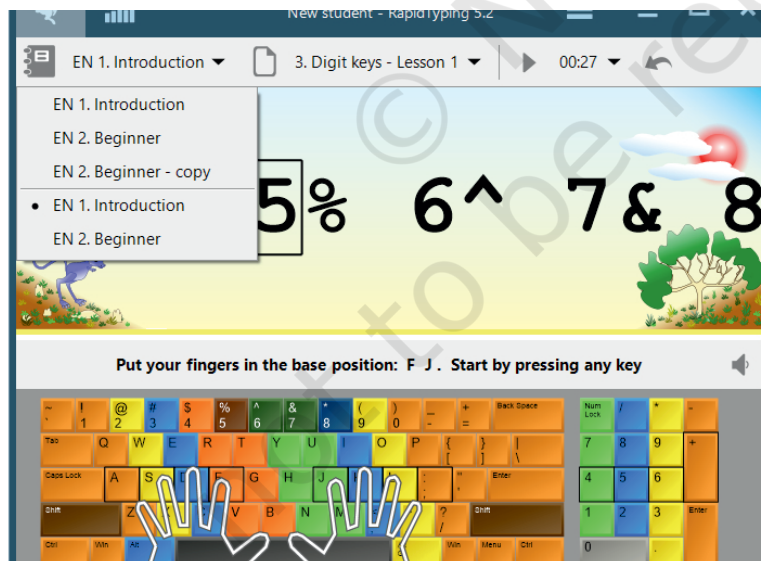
New student - RapidTyping 5.2

EN 1. Introduction
3. Digit keys - Lesson 1
00:27

EN 1. Introduction
EN 2. Beginner
EN 2. Beginner - copy
• EN 1. Introduction
EN 2. Beginner

5% 6^ 7& 8

Put your fingers in the base position: F J . Start by pressing any key

~ ` ! 1 @ 2 # 3 $ 4 % 5 ^ 6 & 7 * 8 ( 9 ) 0 _ - + = Back Space
Tab Q W E R T Y U I O P { [ } ] | \
Caps Lock A S D F G H J K L : ; " ' Enter
Shift Z X C V B N M < , > . ? / Shift
Ctrl Win Alt Alt Win Menu Ctrl

Num Lock / * -
7 8 9 +
4 5 6
1 2 3 Enter
0 .